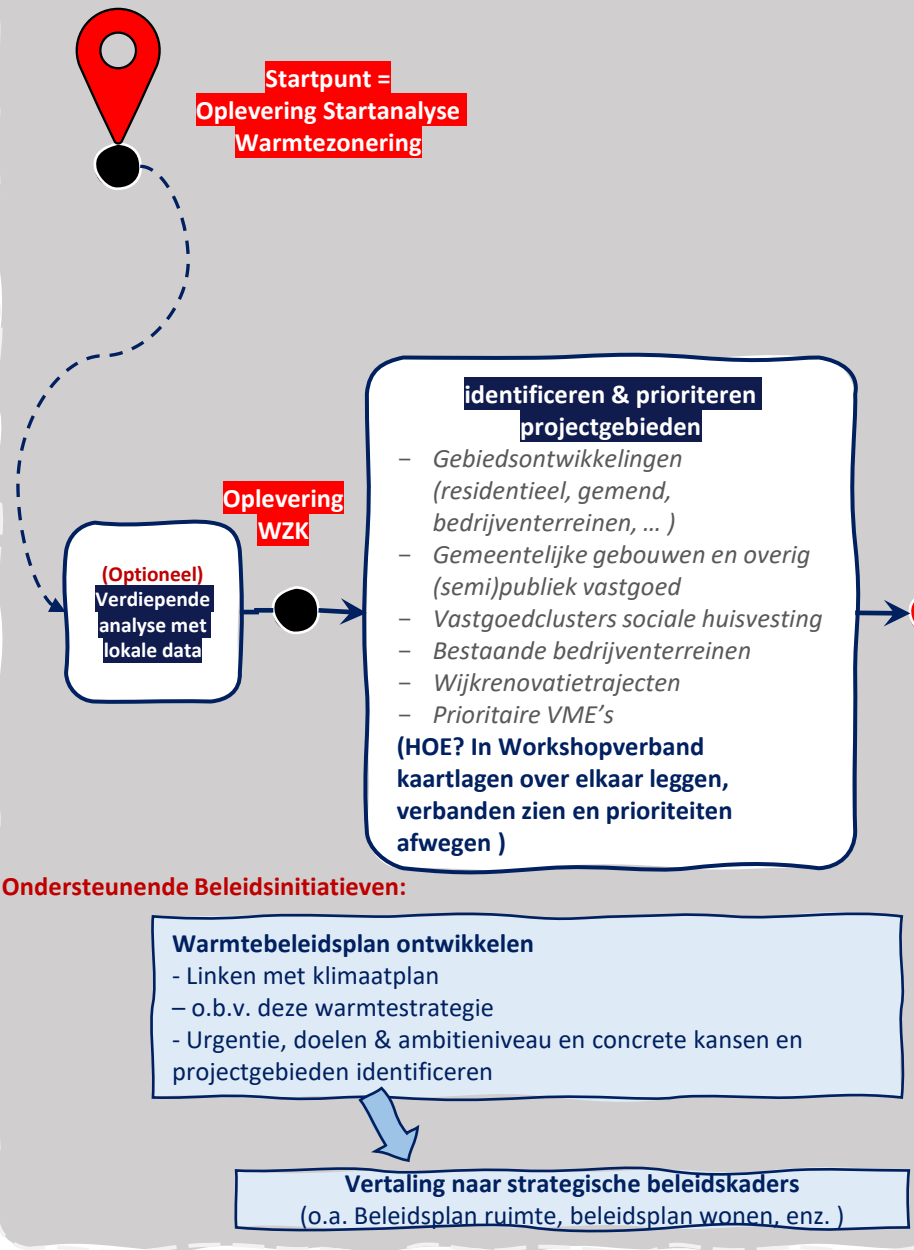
Startpunt =
Oplevering Startanalyse
Warmtezonering

Oplevering
WZK

(Optioneel)
Verdiepende analyse met lokale data

identificeren & prioriteren projectgebieden

- Gebiedsontwikkelingen (residentieel, gemend, bedrijventerreinen, … )
- Gemeentelijke gebouwen en overig (semi)publiek vastgoed
- Vastgoedclusters sociale huisvesting
- Bestaande bedrijventerreinen
- Wijkrenovatietrajecten
- Prioritaire VME's

(HOE? In Workshopverband kaartlagen over elkaar leggen, verbanden zien en prioriteiten afwegen )

Ondersteunende Beleidsinitiatieven:

Warmtebeleidsplan ontwikkelen
- Linken met klimaatplan
– o.b.v. deze warmtestrategie
- Urgentie, doelen & ambitieniveau en concrete kansen en projectgebieden identificeren

Vertaling naar strategische beleidskaders
(o.a. Beleidsplan ruimte, beleidsplan wonen, enz. )